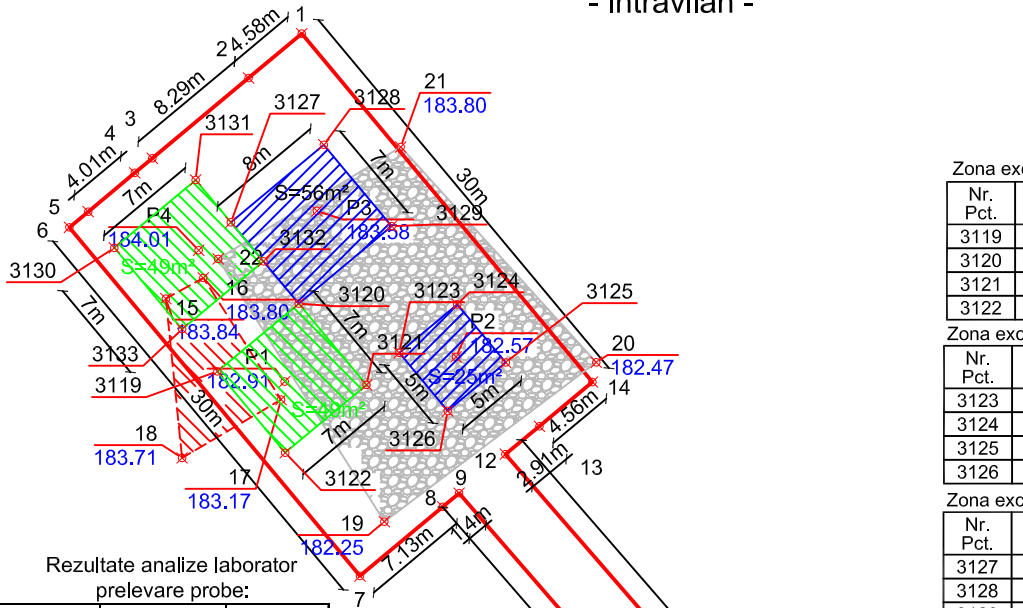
- intravilan -

1
2 4.58m
8.29m
3
4
4.01m
5
6
3131
3127
3128
21
183.80
7m
8m
7m
S=56m²
30m
P4
184.01
P3
183.58
3129
3132
S=49m²
22
3130
16
15
183.80
3120
3123
3124
3125
7m
P2
182.57
20
182.47
3133
183.84
3121
P1
182.91
S=25m²
3119
5m
14
S=49m²
5m
4.56m
30m
18
183.71
7m
3126
12
13
17
183.17
3122
2.91m
9
8
19
182.25
1.4m
7.13m
Rezultate analize laborator prelevare probe:
7

Zona exc
| Nr. Pct. |
|---|
| 3119 |
| 3120 |
| 3121 |
| 3122 |

Zona exc
| Nr. Pct. |
|---|
| 3123 |
| 3124 |
| 3125 |
| 3126 |

Zona exc
| Nr. Pct. |
|---|
| 3127 |
| 3128 |